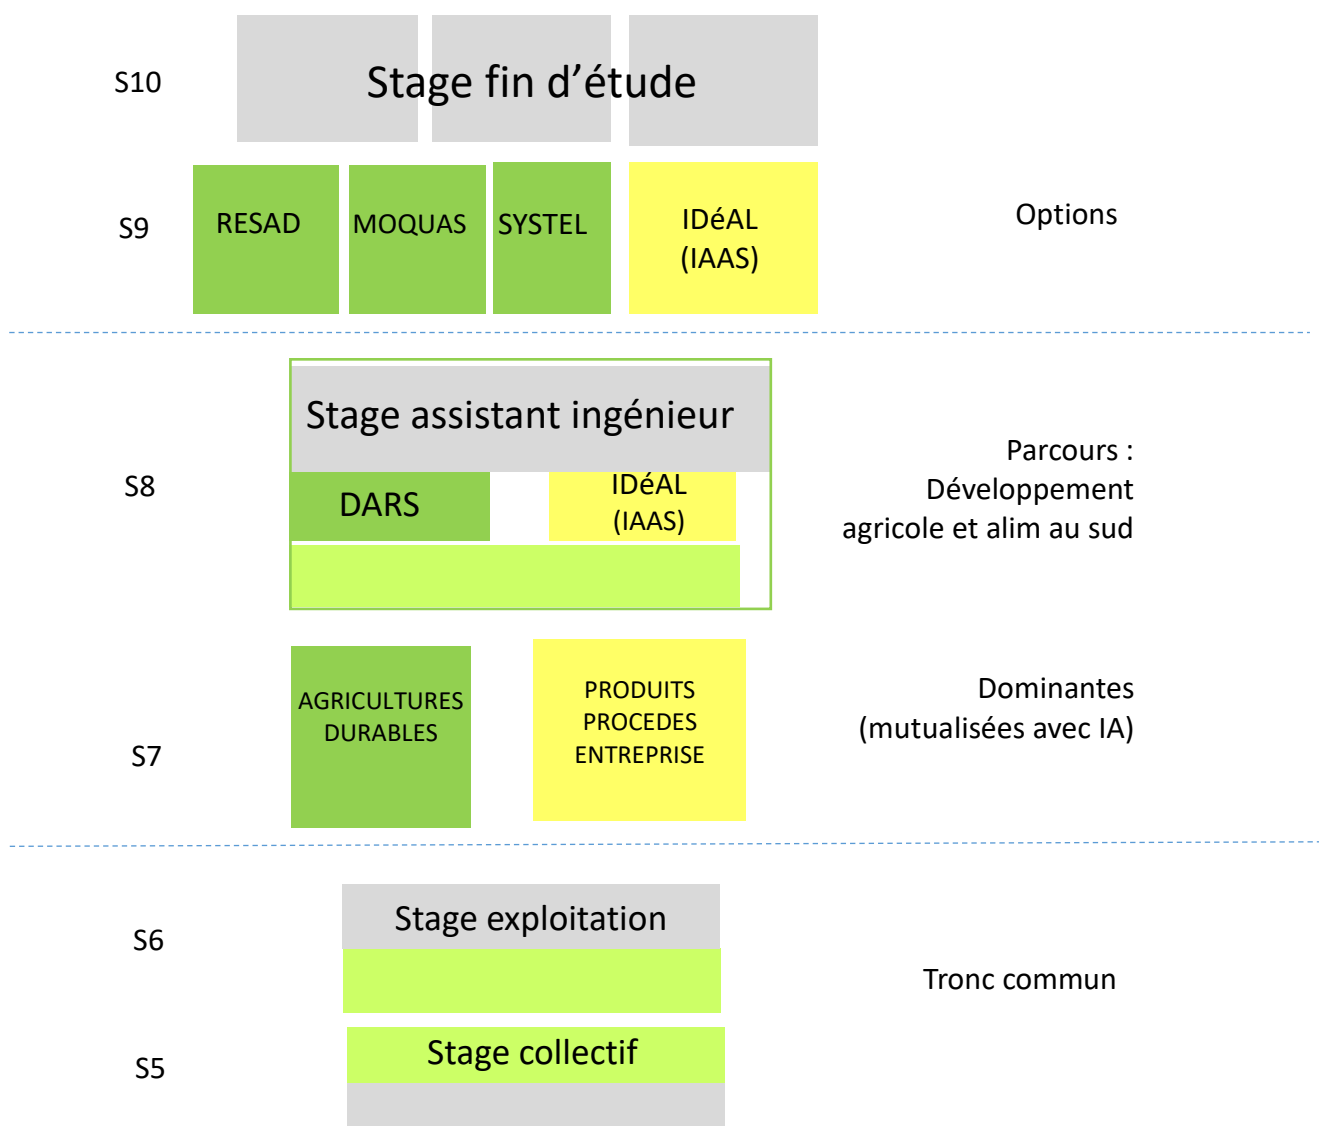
S10 Stage fin d’étude

S9 RESAD MOQUAS SYSTEL IDéAL (IAAS)

Options

S8 Stage assistant ingénieur

DARS IDéAL (IAAS)

Parcours : Développement agricole et alim au sud

S7 AGRICULTURES DURABLES

PRODUITS PROCEDES ENTREPRISE

Dominantes (mutualisées avec IA)

S6 Stage exploitation

Tronc commun

S5 Stage collectif